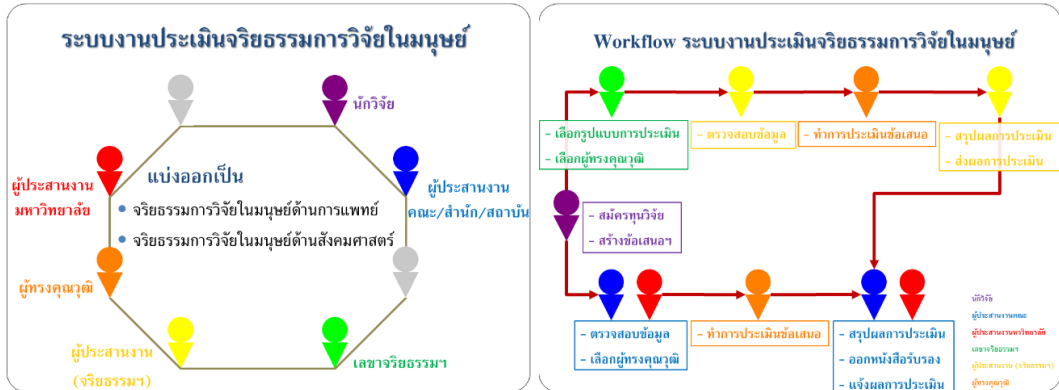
ระบบงานประเมินจริยธรรมการวิจัยในมนุษย์

นักวิจัย

ผู้ประสานงาน มหาวิทยาลัย

แบ่งออกเป็น

• จริยธรรมการวิจัยในมนุษย์ด้านการแพทย์

• จริยธรรมการวิจัยในมนุษย์ด้านสังคมศาสตร์

ผู้ประสานงาน คณะ/สำนัก/สถาบัน

ผู้ทรงคุณวุฒิ

ผู้ประสานงาน (จริยธรรมฯ)

เลขาจริยธรรมฯ

Workflow ระบบงานประเมินจริยธรรมการวิจัยในมนุษย์

- เลือกรูปแบบการประเมิน
- เลือกผู้ทรงคุณวุฒิ

- ตรวจสอบข้อมูล

- ทำการประเมินข้อเสนอ

- สรุปผลการประเมิน
- ส่งผลการประเมิน

- สมัครทุนวิจัย
- สร้างข้อเสนอฯ

- ตรวจสอบข้อมูล
- เลือกผู้ทรงคุณวุฒิ

- ทำการประเมินข้อเสนอ

- สรุปผลการประเมิน
- ออกหนังสือรับรอง
- แจ้งผลการประเมิน

นักวิจัย
ผู้ประสานงานคณะ
ผู้ประสานงานมหาวิทยาลัย
เลขาจริยธรรมฯ
ผู้ประสานงาน (จริยธรรมฯ)
ผู้ทรงคุณวุฒิ